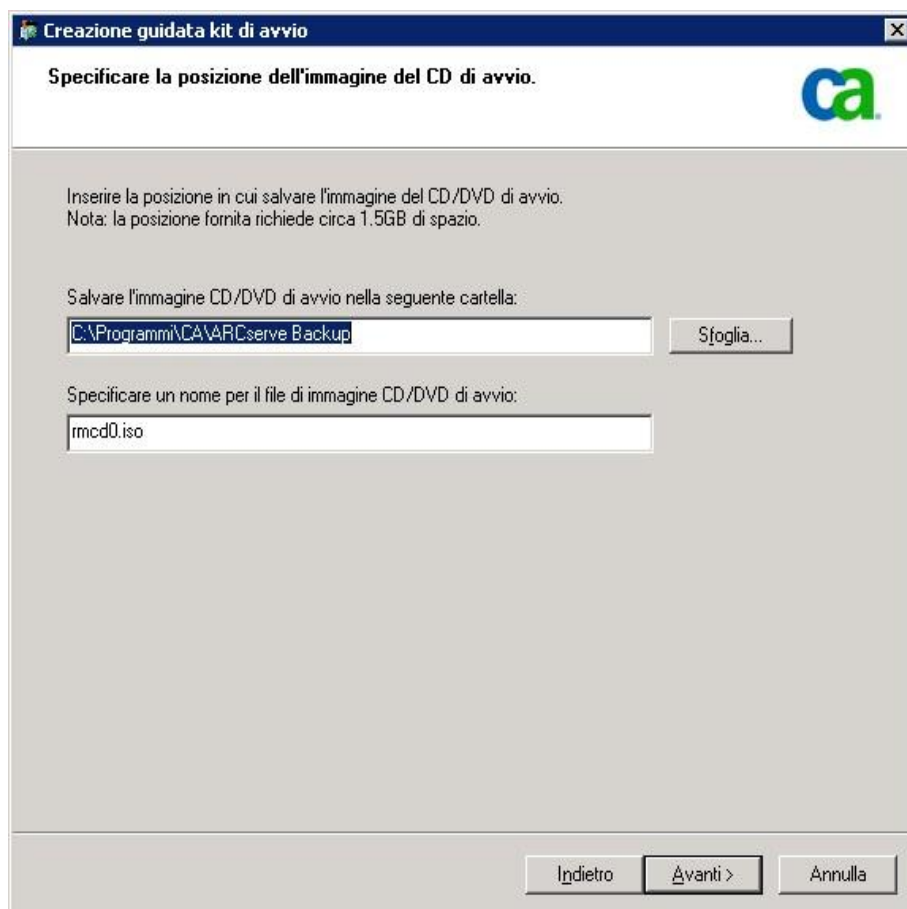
Creazione guidata kit di avvio

Specificare la posizione dell'immagine del CD di avvio.

ca

Inserire la posizione in cui salvare l'immagine del CD/DVD di avvio.
Nota: la posizione fornita richiede circa 1.5GB di spazio.

Salvare l'immagine CD/DVD di avvio nella seguente cartella:

C:\Programmi\CA\ARCserve Backup

Sfoglia...

Specificare un nome per il file di immagine CD/DVD di avvio:

rmcd0.iso

Indietro

Avanti >

Annulla